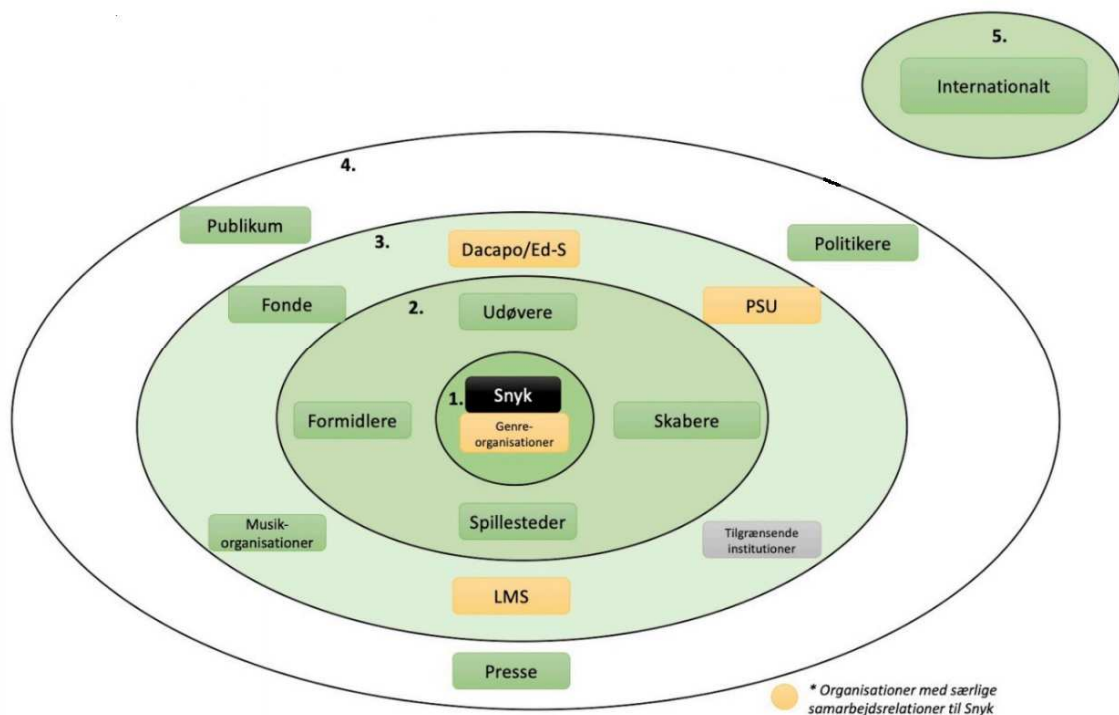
5.

Internationalt

4.

Publikum

Politikere

3.

Dacapo/Ed-S

Fonde

2.

Udøvere

PSU

1.

Snyk

Genre-organisationer

Formidlere

Skabere

Spillesteder

Musik-organisationer

Tilgrænsende institutioner

LMS

Presse

* Organisationer med særlige samarbejdsrelationer til Snyk